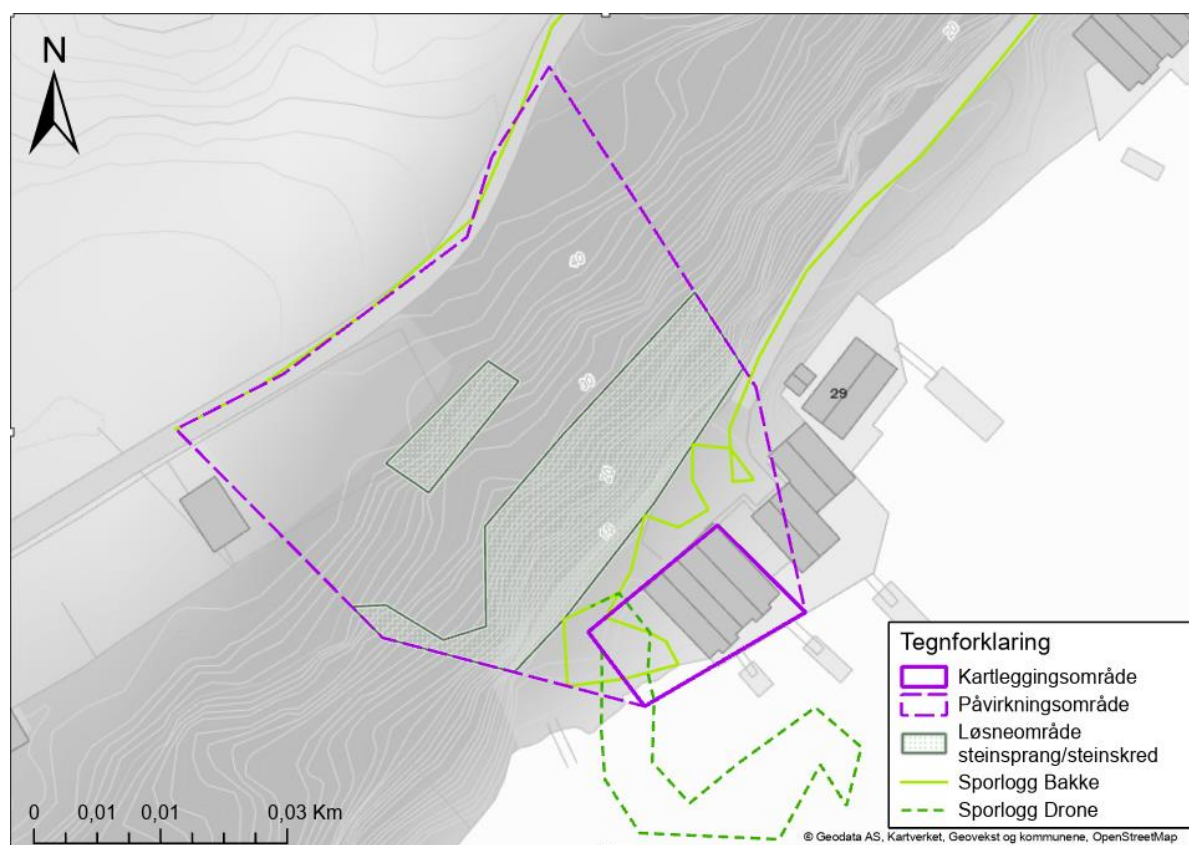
N

20

40

30

20

10

29

Tegnforklaring
Kartleggingsområde
Påvirkningsområde
Løsneområde steinsprang/steinskred
Sporlogg Bakke
Sporlogg Drone

0 0,01 0,01 0,03 Km

© Geodata AS, Kartverket, Geovekst og kommunene, OpenStreetMap